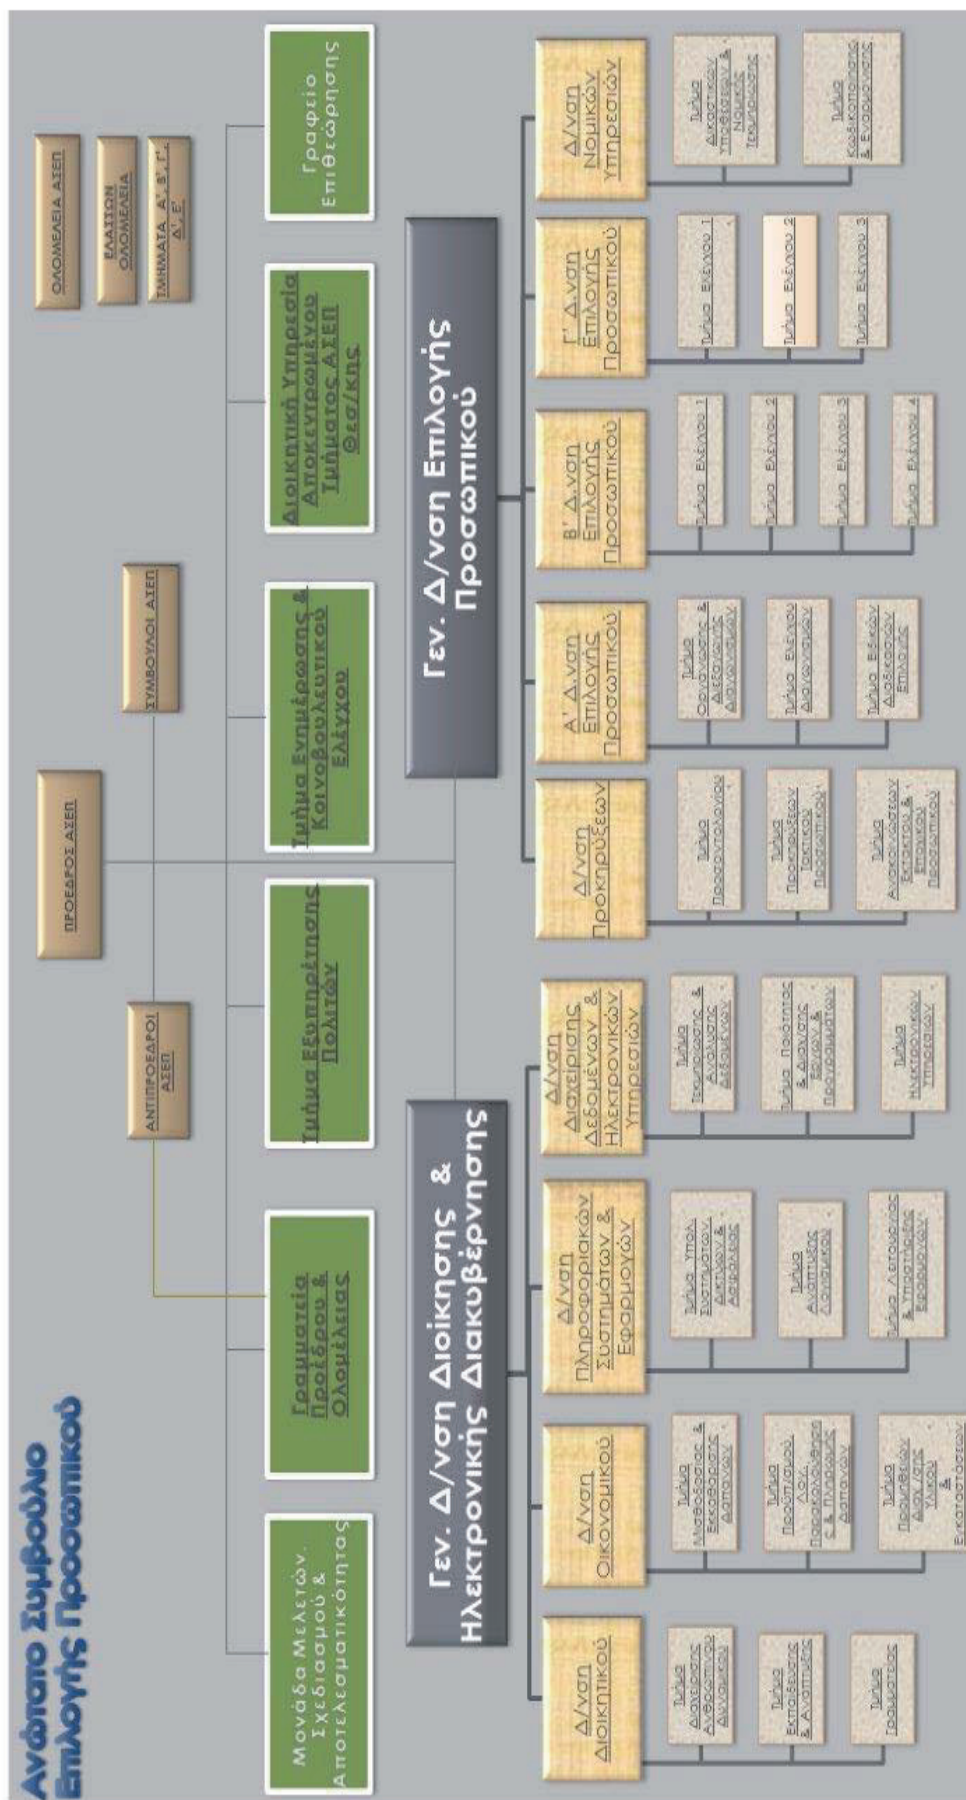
Ανώτατο Συμβούλιο Επιλογής Προσωπικού

ΟΛΟΜΕΛΕΙΑ ΑΣΕΠ

ΕΛΑΣΣΩΝ ΟΛΟΜΕΛΕΙΑ

ΤΜΗΜΑΤΑ Α', Β', Γ', Δ', Ε'

ΠΡΟΕΔΡΟΣ ΑΣΕΠ

ΑΝΤΙΠΡΟΕΔΡΟΙ ΑΣΕΠ

ΣΥΜΒΟΥΛΟΙ ΑΣΕΠ

Μονάδα Μελετών, Σχεδιασμού & Αποτελεσματικότητας

Γραμματεία Προέδρου & Ολομέλειας

Τμήμα Εξυπηρέτησης Πολιτών

Τμήμα Ενημέρωσης & Κοινοβουλευτικού Ελέγχου

Διοικητική Υπηρεσία Αποκεντρωμένου Τμήματος ΑΣΕΠ Θεσ/κης

Γραφείο Επιθεώρησης

Γεν. Δ/νση Διοίκησης & Ηλεκτρονικής Διακυβέρνησης

Δ/νση Διοικητικού

Τμήμα Διαχείρισης Ανθρώπινου Δυναμικού

Τμήμα Εκπαίδευσης & Ανάπτυξης

Τμήμα Γραμματείας

Δ/νση Οικονομικού

Τμήμα Μισθοδοσίας & Εκκαθάρισης Δαπανών

Τμήμα Προϋπ/σμου, Λογ. Παρακολούθησης & Πληρωμής Δαπανών

Τμήμα Προμηθειών, Διαχ/σης Υλικού & Εκδόσεων

Δ/νση Πληροφοριακών Συστημάτων & Εφαρμογών

Τμήμα Υποδ. Συστημάτων, Δικτύων & Ασφάλειας

Τμήμα Ανάπτυξης Λογισμικού

Τμήμα Λειτουργίας & Υποστήριξης Εφαρμογών

Δ/νση Διαχείρισης Δεδομένων & Ηλεκτρονικών Υπηρεσιών

Τμήμα Τεκμηρίωσης & Ανάλυσης Δεδομένων

Τμήμα Ποιότητας & Διαχ/σης Έργων & Προγραμμάτων

Τμήμα Ηλεκτρονικών Υπηρεσιών

Γεν. Δ/νση Επιλογής Προσωπικού

Δ/νση Προκηρύξεων

Τμήμα Προσοντολογίου

Τμήμα Προκηρύξεων Τακτικού Προσωπικού

Τμήμα Ανακοινώσεων Εκτάκτου & Εποχικού Προσωπικού

Α' Δ/νση Επιλογής Προσωπικού

Τμήμα Οργάνωσης & Διεξαγωγής Διαγωνισμών

Τμήμα Ελέγχου Διαγωνισμών

Τμήμα Ελέγχων Διαδικασιών Επιλογής

Β' Δ/νση Επιλογής Προσωπικού

Τμήμα Ελέγχου 1

Τμήμα Ελέγχου 2

Τμήμα Ελέγχου 3

Τμήμα Ελέγχου 4

Γ' Δ/νση Επιλογής Προσωπικού

Τμήμα Ελέγχου 1

Τμήμα Ελέγχου 2

Τμήμα Ελέγχου 3

Δ/νση Νομικών Υπηρεσιών

Τμήμα Δικαστικών Υποθέσεων & Νομικής Τεκμηρίωσης

Τμήμα Κωδικοποίησης & Εναρμόνισης